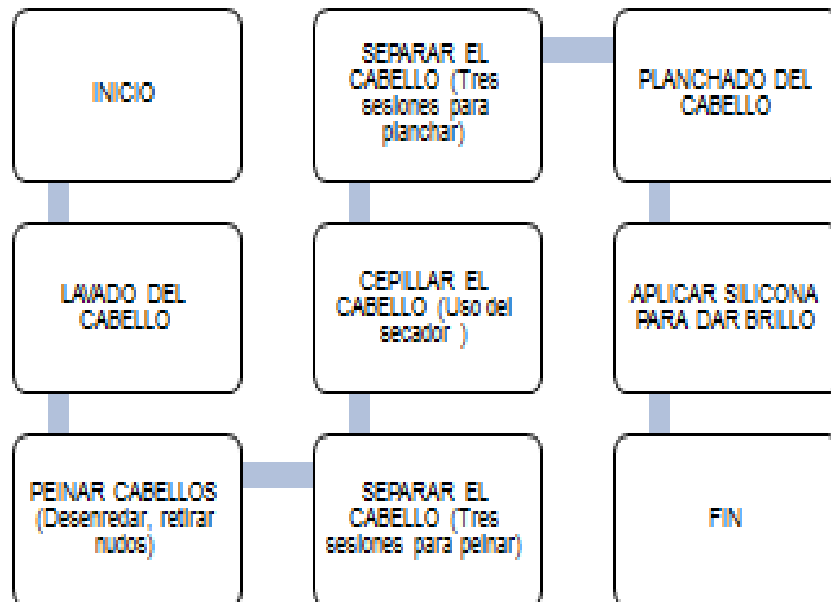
INICIO

LAVADO DEL CABELLO

PEINAR CABELLOS (Desenredar, retirar nudos)

SEPARAR EL CABELLO (Tres sesiones para peinar)

CEPILLAR EL CABELLO (Uso del secador )

SEPARAR EL CABELLO (Tres sesiones para planchar)

PLANCHADO DEL CABELLO

APLICAR SILICONA PARA DAR BRILLO

FIN